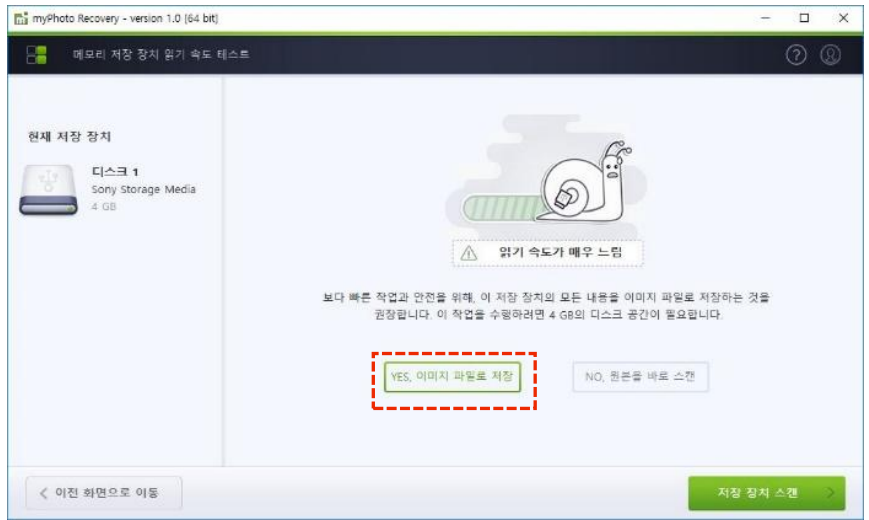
myPhoto Recovery - version 1.0 (64 bit)

메모리 저장 장치 읽기 속도 테스트

현재 저장 장치

디스크 1
Sony Storage Media
4 GB

읽기 속도가 매우 느림

보다 빠른 작업과 안전을 위해, 이 저장 장치의 모든 내용을 이미지 파일로 저장하는 것을 권장합니다. 이 작업을 수행하려면 4 GB의 디스크 공간이 필요합니다.

YES, 이미지 파일로 저장

NO, 원본을 바로 스캔

이전 화면으로 이동

저장 장치 스캔